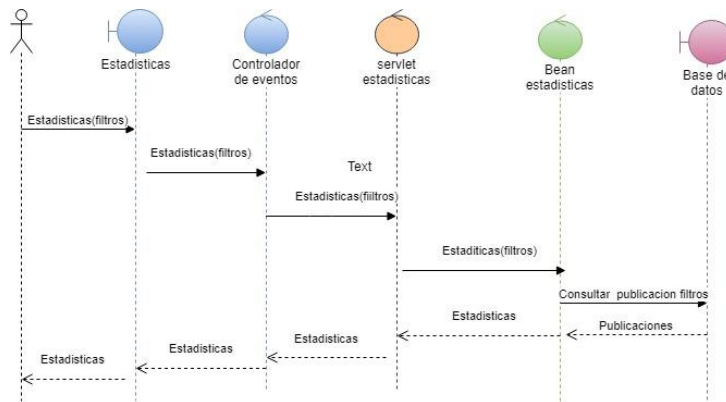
Estadisticas

Controlador de eventos

servlet estadisticas

Bean estadisticas

Base de datos

Estadisticas(filtros)

Estadisticas(filtros)

Text

Estadisticas(fiiltros)

Estaditicas(filtros)

Consultar publicacion filtros

Estadisticas

Publicaciones

Estadisticas

Estadisticas

Estadisticas